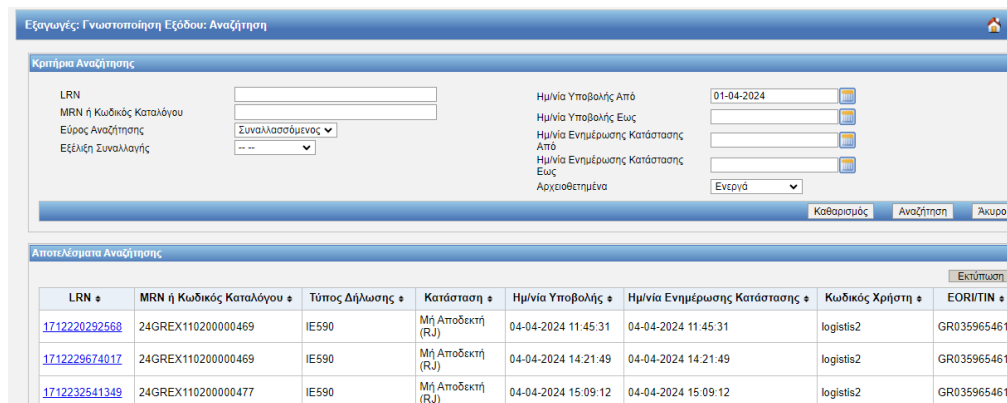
Εξαγωγές: Γνωστοποίηση Εξόδου: Αναζήτηση

Κριτήρια Αναζήτησης

LRN
MRN ή Κωδικός Καταλόγου
Εύρος Αναζήτησης Συναλλασσόμενος
Εξέλιξη Συναλλαγής -- --

Ημ/νία Υποβολής Από 01-04-2024
Ημ/νία Υποβολής Εως
Ημ/νία Ενημέρωσης Κατάστασης Από
Ημ/νία Ενημέρωσης Κατάστασης Εως
Αρχειοθετημένα Ενεργά

Καθαρισμός Αναζήτηση Άκυρο

Αποτελέσματα Αναζήτησης

Εκτύπωση

| LRN | MRN ή Κωδικός Καταλόγου | Τύπος Δήλωσης | Κατάσταση | Ημ/νία Υποβολής | Ημ/νία Ενημέρωσης Κατάστασης | Κωδικός Χρήστη | EORI/TIN |
|---|---|---|---|---|---|---|---|
| 1712220292568 | 24GREX110200000469 | IE590 | Μή Αποδεκτή (RJ) | 04-04-2024 11:45:31 | 04-04-2024 11:45:31 | logistis2 | GR035965461 |
| 1712229674017 | 24GREX110200000469 | IE590 | Μή Αποδεκτή (RJ) | 04-04-2024 14:21:49 | 04-04-2024 14:21:49 | logistis2 | GR035965461 |
| 1712232541349 | 24GREX110200000477 | IE590 | Μή Αποδεκτή (RJ) | 04-04-2024 15:09:12 | 04-04-2024 15:09:12 | logistis2 | GR035965461 |